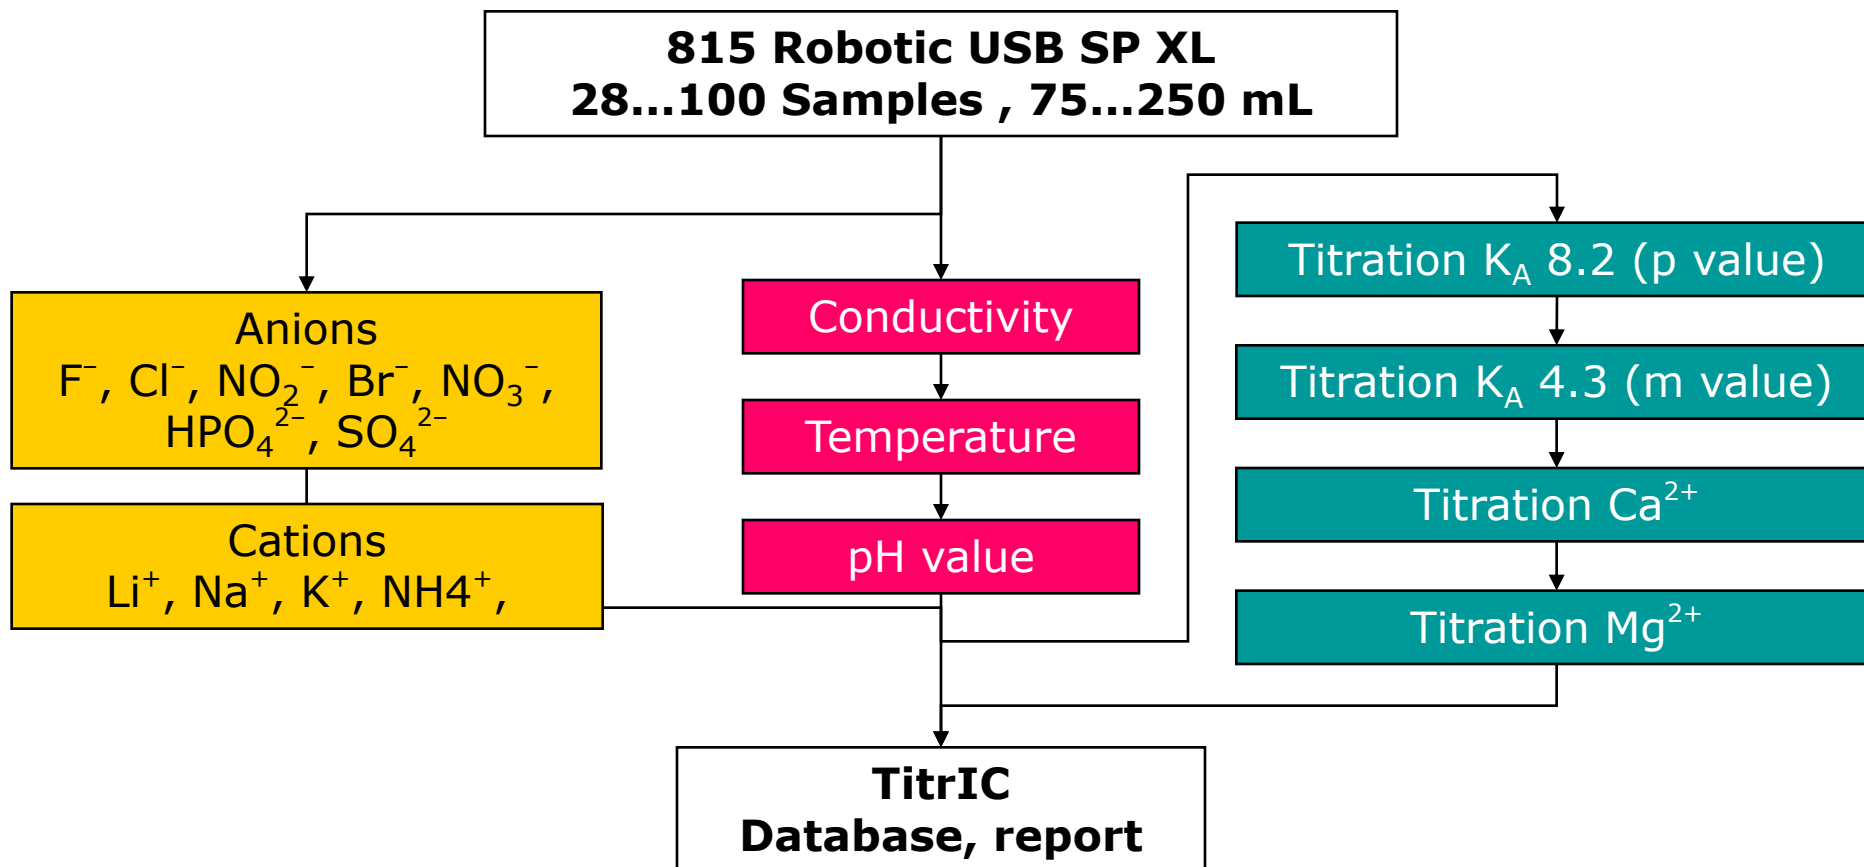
815 Robotic USB SP XL
28…100 Samples , 75…250 mL

Anions
$F^-$, $Cl^-$, $NO_2^-$, $Br^-$, $NO_3^-$, $HPO_4^{2-}$, $SO_4^{2-}$

Cations
$Li^+$, $Na^+$, $K^+$, $NH4^+$,

Conductivity

Temperature

pH value

Titration $K_A$ 8.2 (p value)

Titration $K_A$ 4.3 (m value)

Titration $Ca^{2+}$

Titration $Mg^{2+}$

TitrIC
Database, report